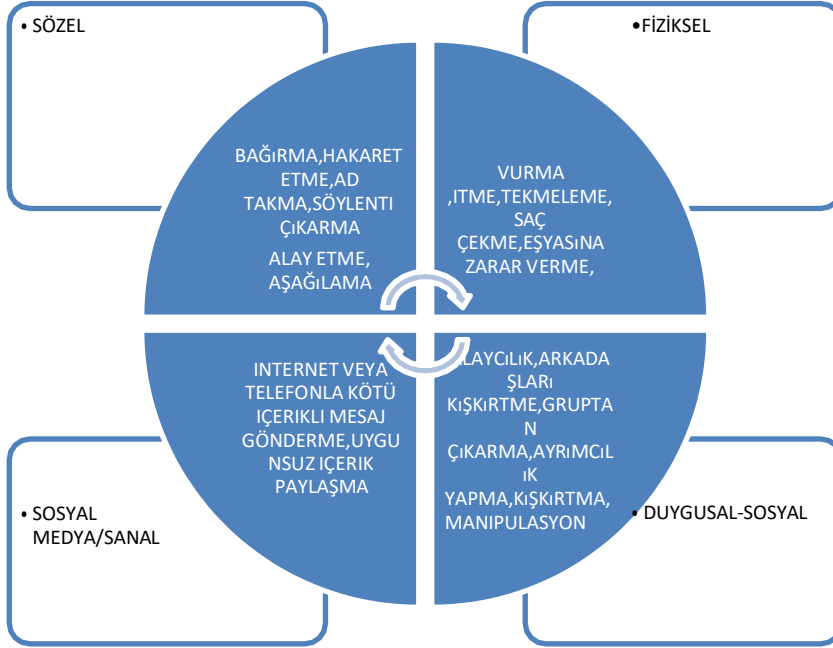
• SÖZEL

•FİZİKSEL

BAĞıRMA,HAKARET ETME,AD TAKMA,SÖYLENTI ÇıKARMA

ALAY ETME, AŞAĞıLAMA

VURMA ,ITME,TEKMELEME, SAÇ ÇEKME,EŞYASıNA ZARAR VERME,

INTERNET VEYA TELEFONLA KÖTÜ IÇERIKLI MESAJ GÖNDERME,UYGUNSUZ IÇERIK PAYLAŞMA

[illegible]LAYCıLıK,ARKADAŞLARı KıŞKıRTME,GRUPTAN ÇıKARMA,AYRıMCıLıK YAPMA,KıŞKıRTMA, MANIPULASYON

• SOSYAL MEDYA/SANAL

• DUYGUSAL-SOSYAL